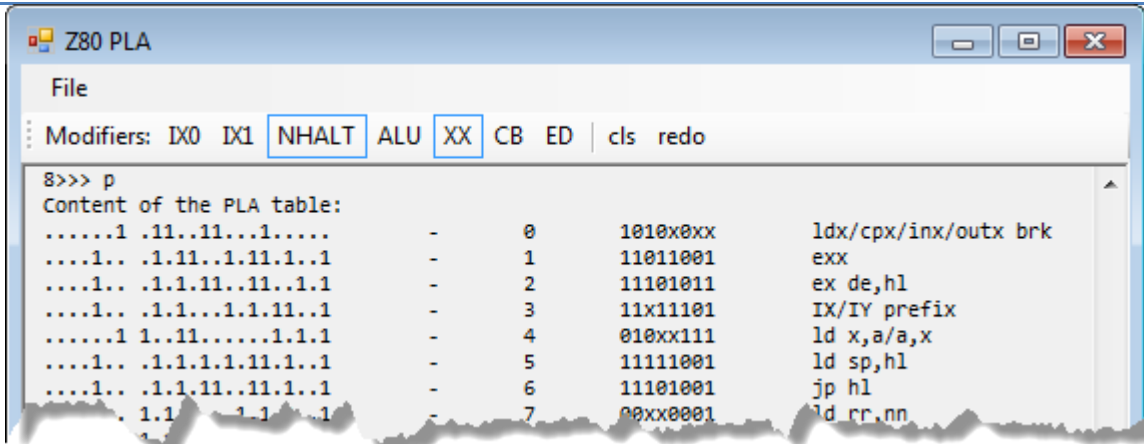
Z80 PLA

File

Modifiers: IX0 IX1 NHALT ALU XX CB ED cls redo

8>>> p
Content of the PLA table:

| | | | | |
|---|---|---|---|---|
| .......1 .11..11...1..... | - | 0 | 1010x0xx | ldx/cpx/inx/outx brk |
| ....1.. .1.11..1.11.1..1 | - | 1 | 11011001 | exx |
| ....1.. .1.1.11..11..1.1 | - | 2 | 11101011 | ex de,hl |
| ....1.. .1.1...1.1.11..1 | - | 3 | 11x11101 | IX/IY prefix |
| .......1 1..11.......1.1.1 | - | 4 | 010xx111 | ld x,a/a,x |
| ....1.. .1.1.1.1.11..1 | - | 5 | 11111001 | ld sp,hl |
| ....1.. .1.1.11..11.1..1 | - | 6 | 11101001 | jp hl |
| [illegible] 1.1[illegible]1.1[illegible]1 | - | 7 | 00xx0001 | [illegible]d rr,nn |